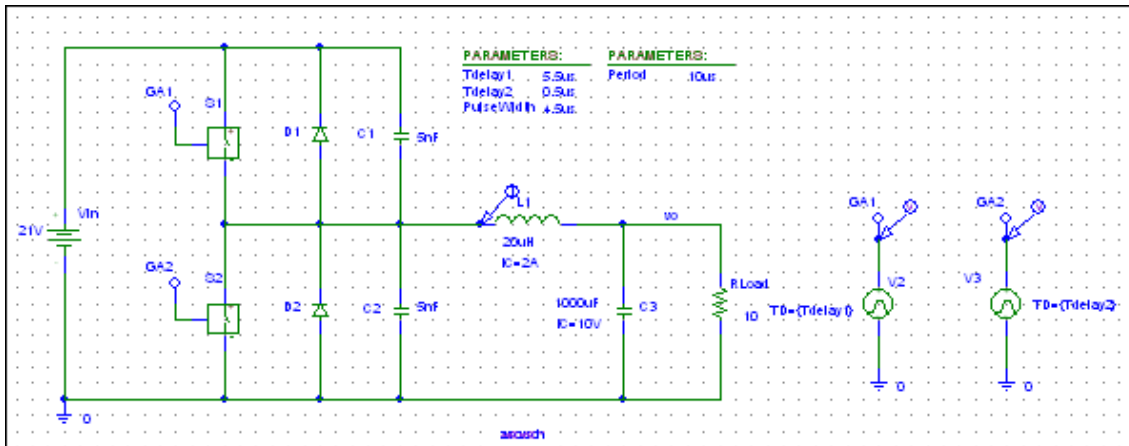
PARAMETERS:
Tdelay1 5.5us
Tdelay2 0.5us
PulseWidth 4.5us

PARAMETERS:
Period 10us

GA1
S1
D1
C1
5nF
21V
Vin
L1
20uH
IC=2A
vo
GA2
S2
D2
C2
5nF
1000uF
IC=10V
C3
RLoad
10
GA1
V2
TD={Tdelay1}
0
GA2
V3
TD={Tdelay2}
0
0
asasch